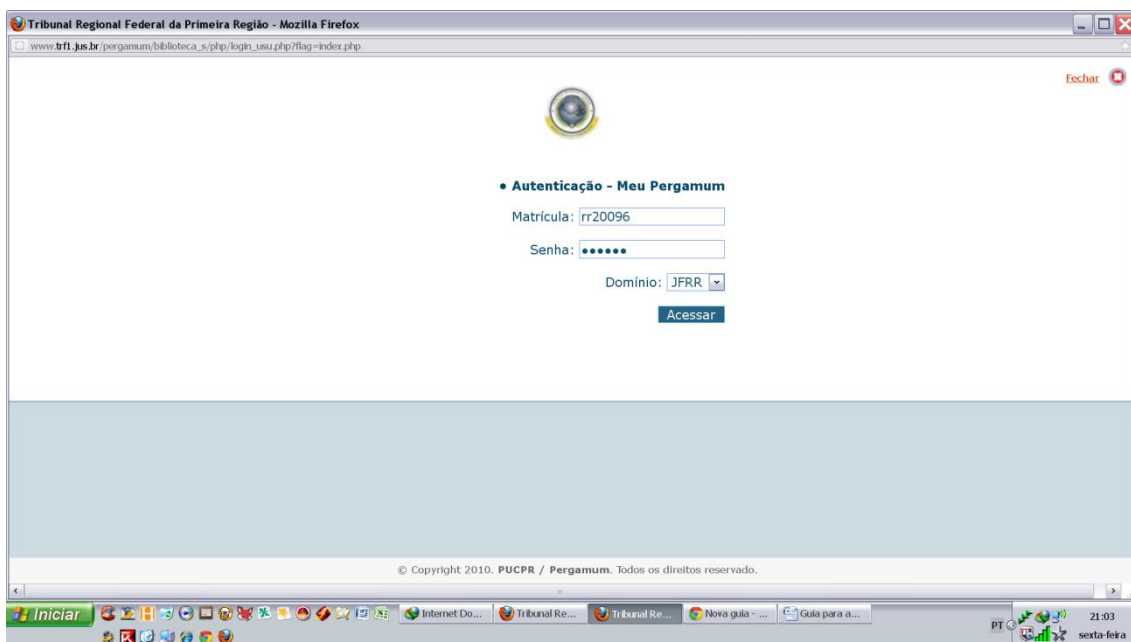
Tribunal Regional Federal da Primeira Região - Mozilla Firefox

www.trf1.jus.br/pergamum/biblioteca_s/php/login_usu.php?flag=index.php

Fechar

• Autenticação - Meu Pergamum

Matrícula: rr20096

Senha: ••••••

Domínio: JFRR

Acessar

© Copyright 2010. PUCPR / Pergamum. Todos os direitos reservado.

Iniciar

Internet Do...

Tribunal Re...

Tribunal Re...

Nova guia - ...

Guia para a...

PT

21:03

sexta-feira